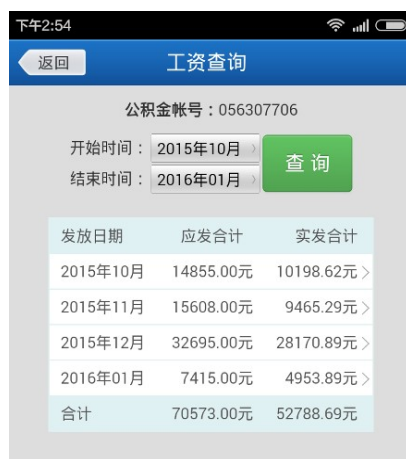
下午2:54

返回 工资查询

公积金帐号：056307706

开始时间：2015年10月

结束时间：2016年01月

查询

| 发放日期 | 应发合计 | 实发合计 |
|---|---|---|
| 2015年10月 | 14855.00元 | 10198.62元 |
| 2015年11月 | 15608.00元 | 9465.29元 |
| 2015年12月 | 32695.00元 | 28170.89元 |
| 2016年01月 | 7415.00元 | 4953.89元 |
| 合计 | 70573.00元 | 52788.69元 |